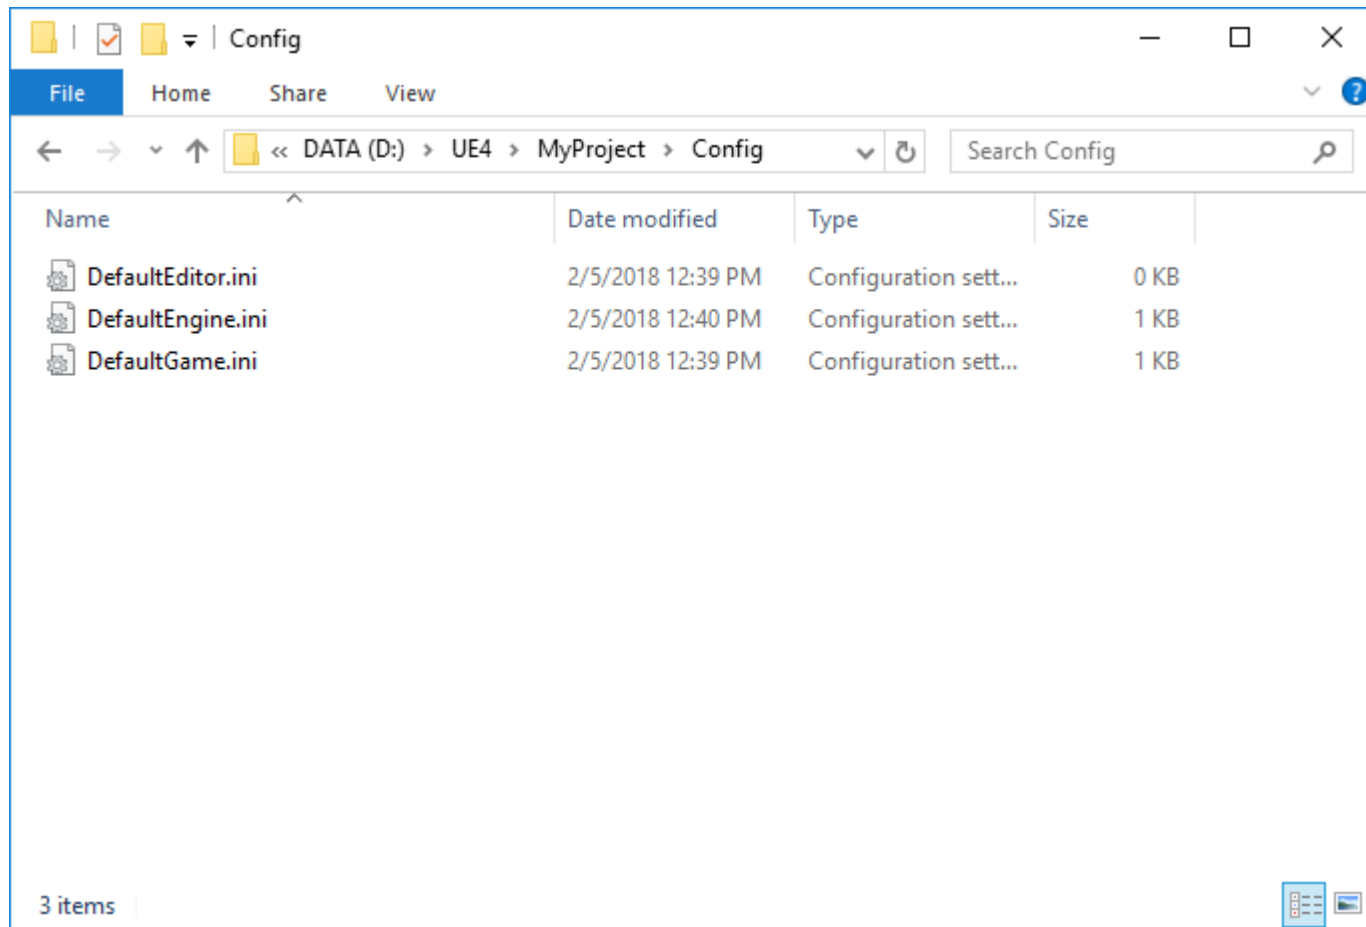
Config

File Home Share View

« DATA (D:) › UE4 › MyProject › Config

Search Config

| Name | Date modified | Type | Size |
|---|---|---|---|
| DefaultEditor.ini | 2/5/2018 12:39 PM | Configuration sett... | 0 KB |
| DefaultEngine.ini | 2/5/2018 12:40 PM | Configuration sett... | 1 KB |
| DefaultGame.ini | 2/5/2018 12:39 PM | Configuration sett... | 1 KB |

3 items